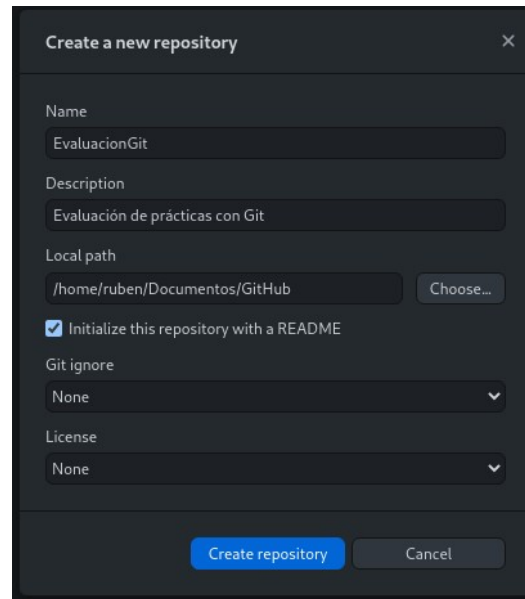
Create a new repository

×

Name

EvaluacionGit

Description

Evaluación de prácticas con Git

Local path

/home/ruben/Documentos/GitHub

Choose...

Initialize this repository with a README

Git ignore

None

License

None

Create repository

Cancel